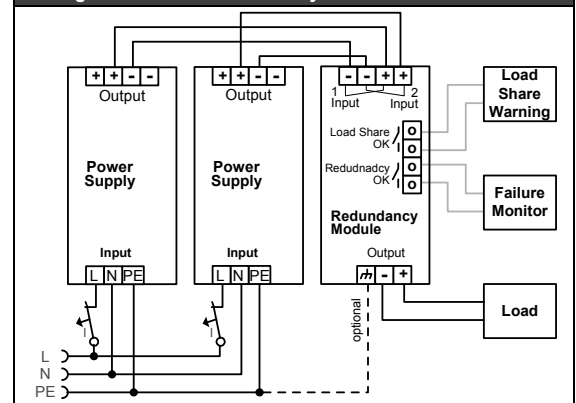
+ + - -
Output
+ + - -
Output
- - + +
1 Input
2 Input
Load Share Warning
Power Supply
Power Supply
Load Share OK
Redudnadcy OK
Failure Monitor
Redundancy Module
Input
Input
Output
L N PE
L N PE
- +
Load
optional
L
N
PE